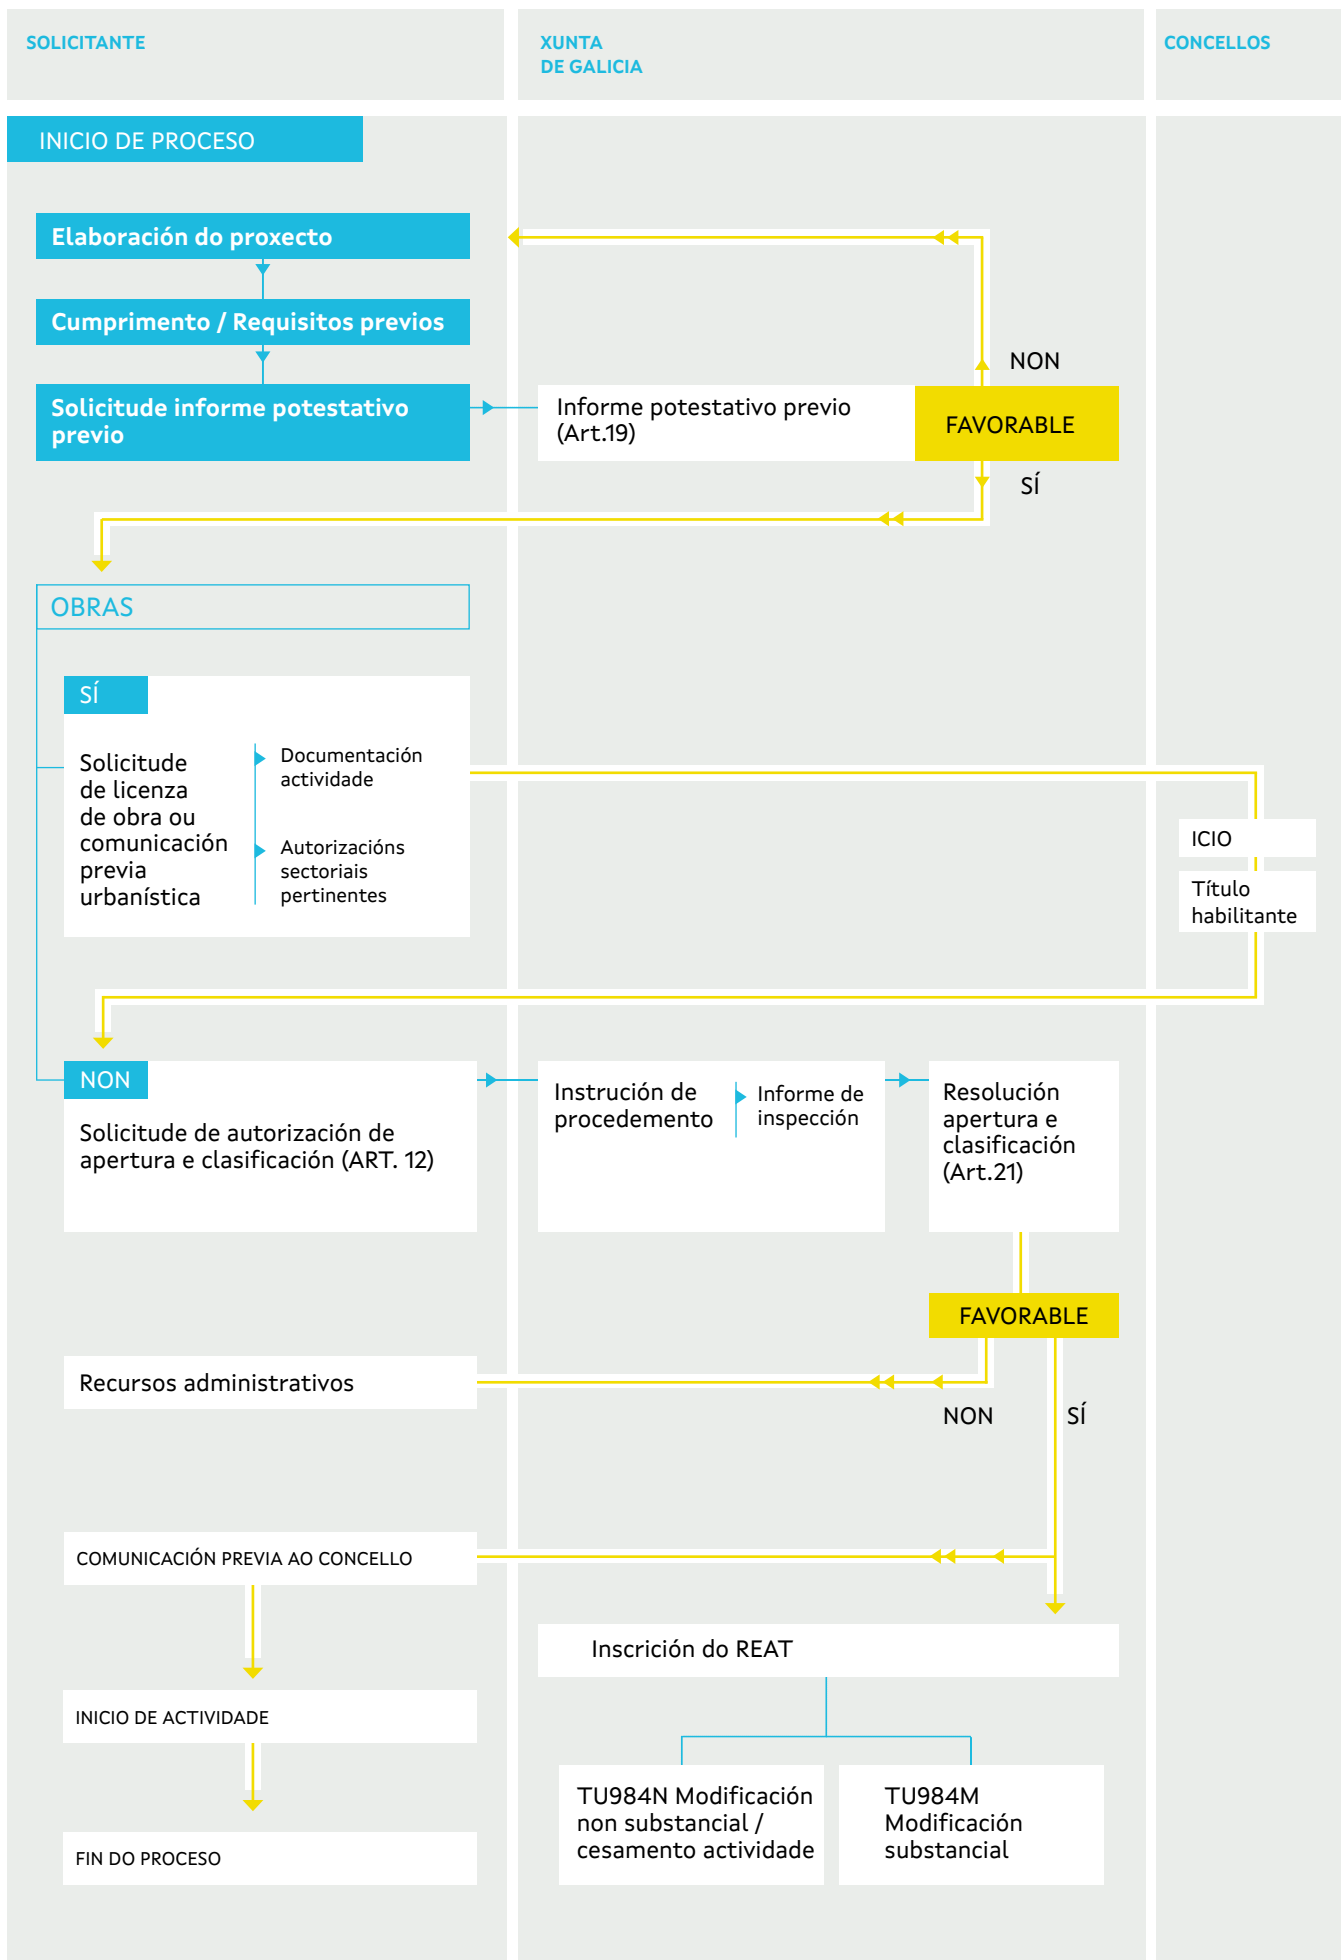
SOLICITANTE

XUNTA DE GALICIA

CONCELLOS

INICIO DE PROCESO

Elaboración do proxecto

Cumprimento / Requisitos previos

Solicitude informe potestativo previo

Informe potestativo previo (Art.19)

FAVORABLE

NON

SÍ

OBRAS

SÍ

Solicitude de licenza de obra ou comunicación previa urbanística

Documentación actividade

Autorizacións sectoriais pertinentes

ICIO

Título habilitante

NON

Solicitude de autorización de apertura e clasificación (ART. 12)

Instrución de procedemento

Informe de inspección

Resolución apertura e clasificación (Art.21)

FAVORABLE

Recursos administrativos

NON

SÍ

COMUNICACIÓN PREVIA AO CONCELLO

Inscrición do REAT

INICIO DE ACTIVIDADE

TU984N Modificación non substancial / cesamento actividade

TU984M Modificación substancial

FIN DO PROCESO